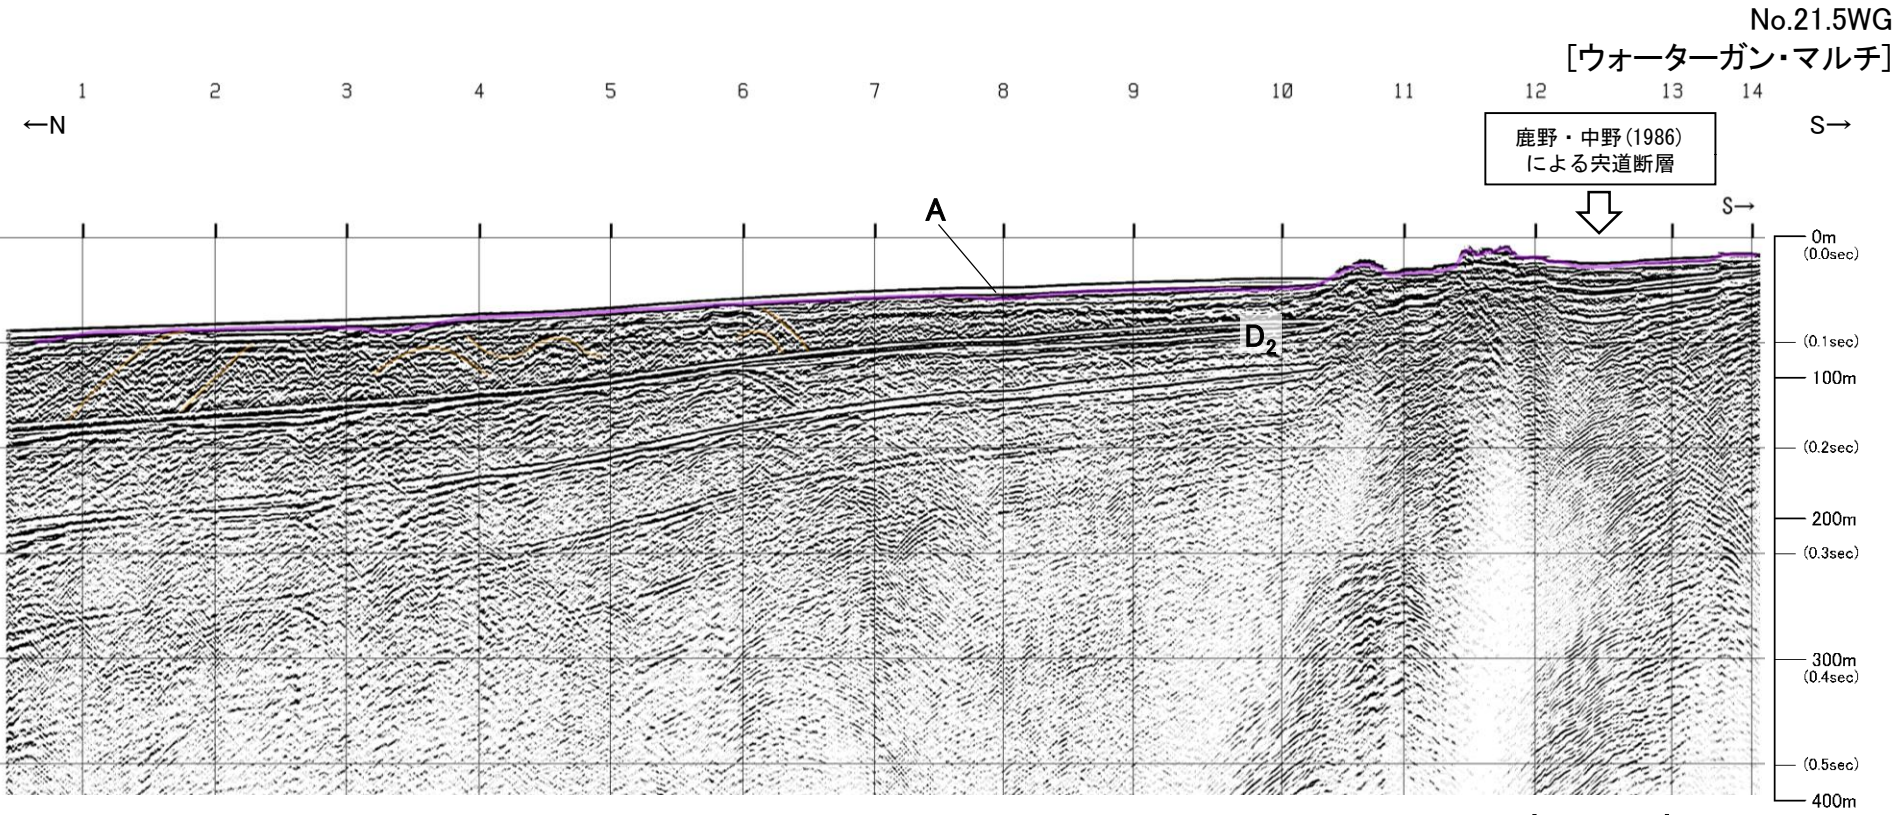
No.21.5WG
[ウォーターガン・マルチ]

1 2 3 4 5 6 7 8 9 10 11 12 13 14

←N

S→

鹿野・中野(1986)
による宍道断層

A

S→

$D_2$

0m
(0.0sec)
(0.1sec)
100m
(0.2sec)
200m
(0.3sec)
300m
(0.4sec)
(0.5sec)
400m